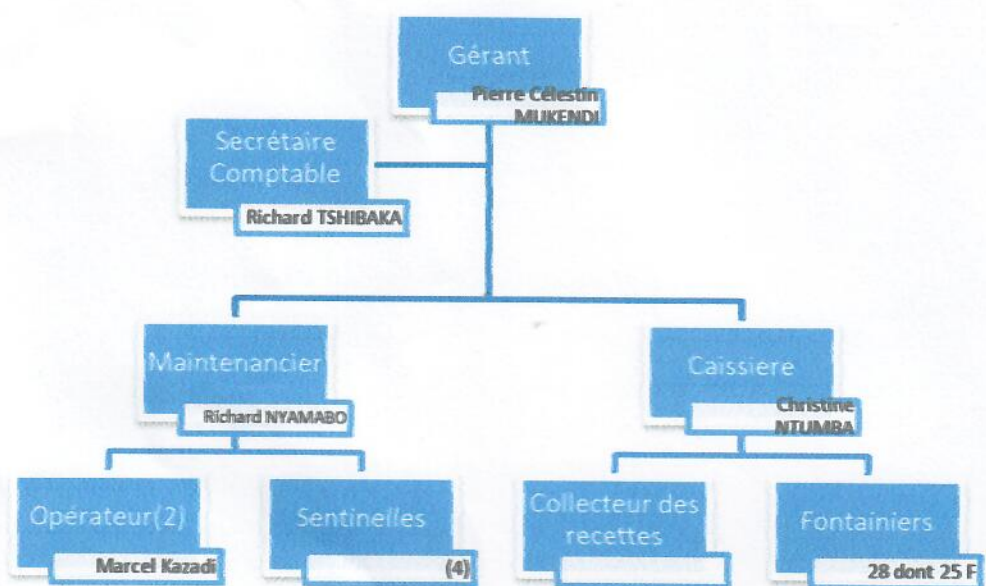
Gérant
Pierre Célestin MUKENDI

Secrétaire Comptable
Richard TSHIBAKA

Maintenancier
Richard NYAMABO

Caissiere
Christine NTUMBA

Opérateur(2)
Marcel Kazadi

Sentinelles
(4)

Collecteur des recettes

Fontainiers
28 dont 25 F